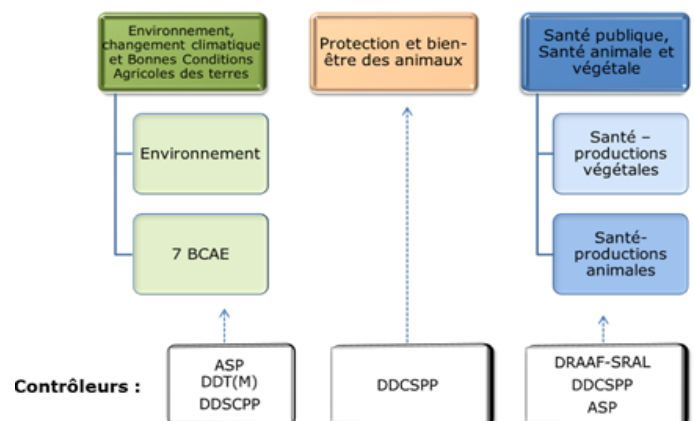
Environnement, changement climatique et Bonnes Conditions Agricoles des terres

Environnement

7 BCAE

Protection et bien-être des animaux

Santé publique, Santé animale et végétale

Santé – productions végétales

Santé-productions animales

Contrôleurs :

ASP
DDT(M)
DDSCPP

DDCSPP

DRAAF-SRAL
DDCSPP
ASP